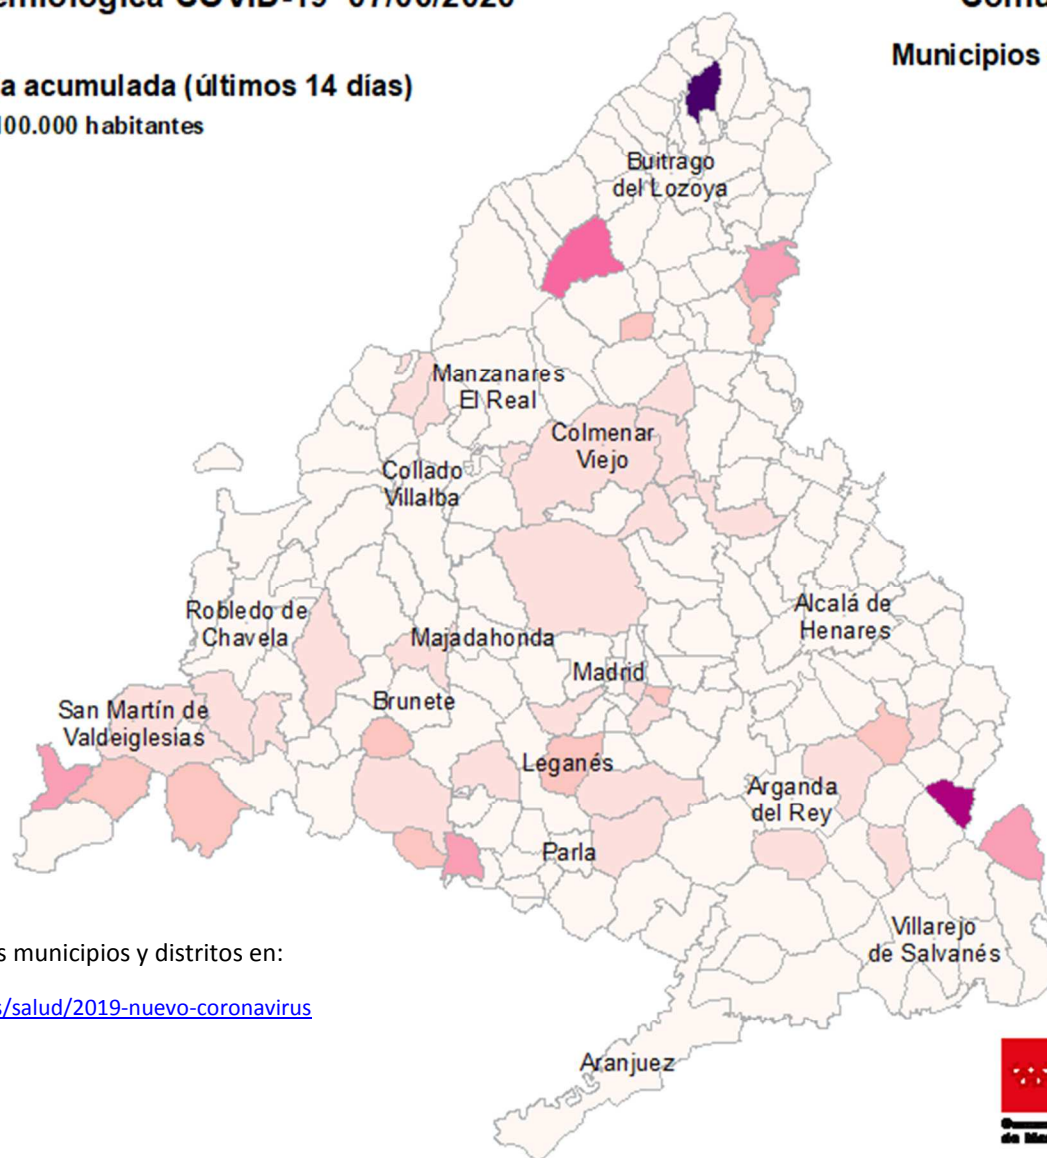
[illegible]emiológica COVID-19 07/06/2020

a acumulada (últimos 14 días)
100.000 habitantes

Comu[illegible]

Municipios

Buitrago del Lozoya

Manzanares El Real

Colmenar Viejo

Collado Villalba

Robledo de Chavela

Majadahonda

Alcalá de Henares

Madrid

San Martín de Valdeiglesias

Brunete

Leganés

Arganda del Rey

Parla

Villarejo de Salvanés

Aranjuez

s municipios y distritos en:

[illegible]s/salud/2019-nuevo-coronavirus